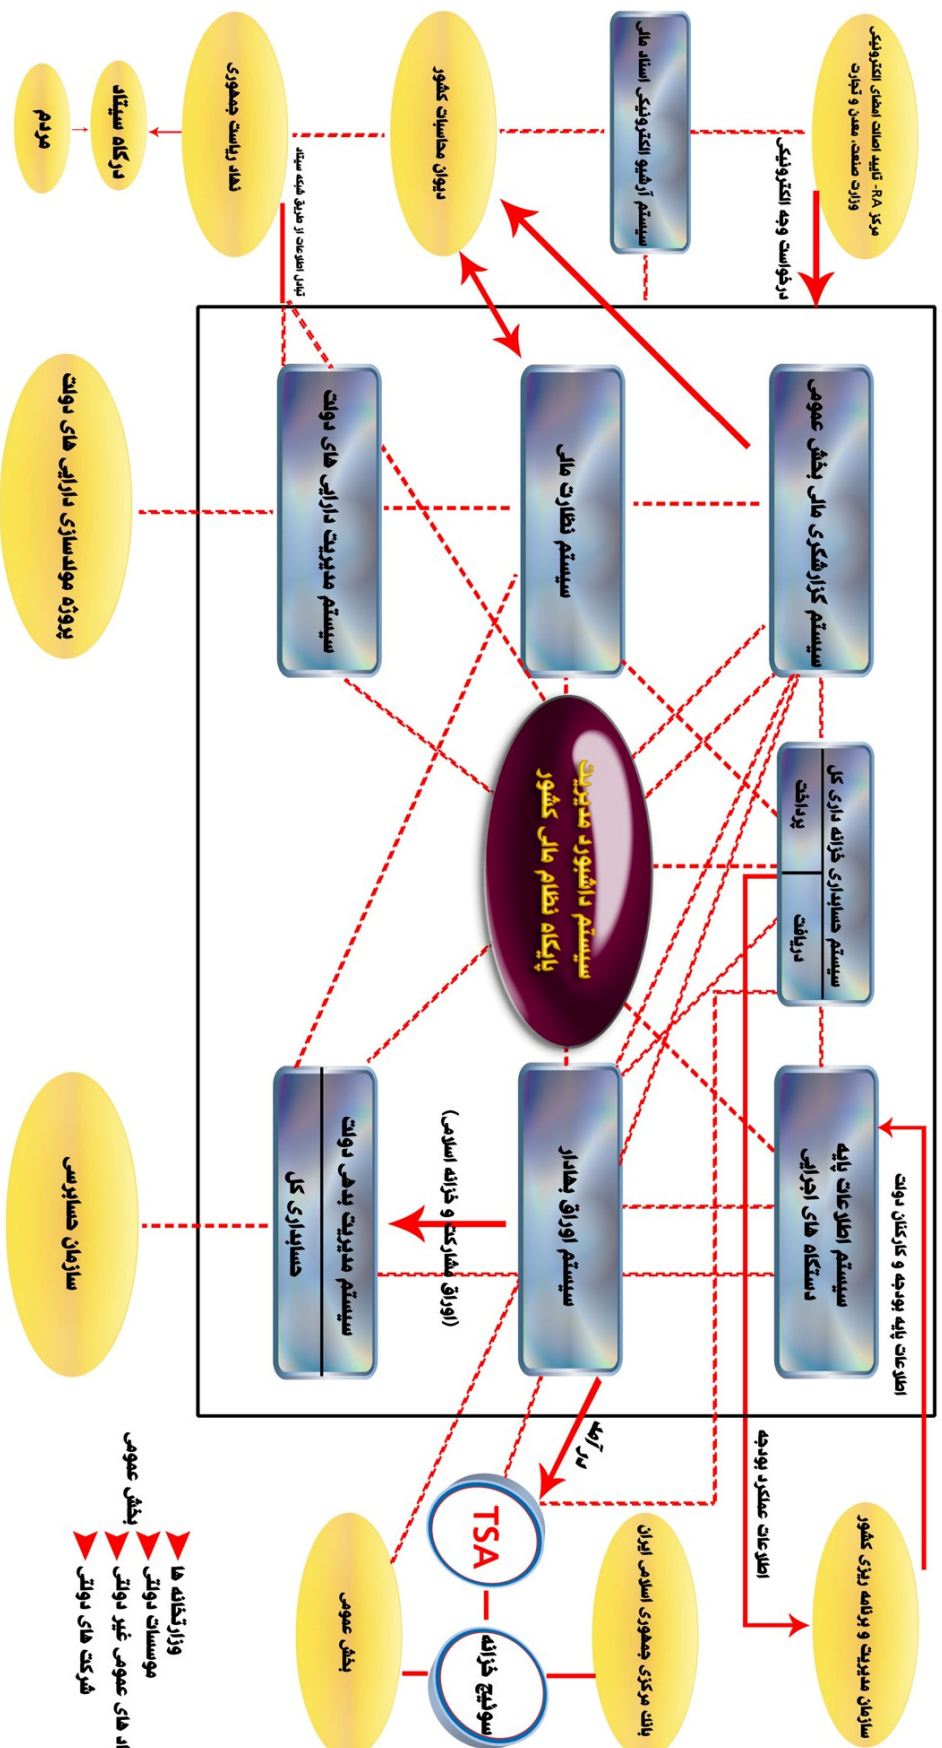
مرکز RA- تایید اصالت امضای الکترونیکی وزارت صنعت، معدن و تجارت

سیستم آرشیو الکترونیکی اسناد مالی

دیوان محاسبات کشور

نهاد ریاست جمهوری

درگاه سیناد

مردم

درخواست وجه الکترونیکی

تبادل اطلاعات از طریق هسته سیناد

سیستم گزارشگری مالی بخش عمومی

سیستم نظارت مالی

سیستم مدیریت دارایی های دولت

پروژه مولدسازی دارایی های دولت

سیستم داشبورد مدیریت پایگاه نظام مالی کشور

سیستم حسابداری خزانه داری کل

پرداخت

دریافت

سیستم اطلاعات پایه دستگاه های اجرایی

سیستم اوراق بهادار

(اوراق مشارکت و خزانه اسلامی)

سیستم مدیریت بدهی دولت

حسابداری کل

سازمان حسابرسی

اطلاعات پایه بودجه و کارکنان دولت

اطلاعات عملکرد بودجه

سازمان مدیریت و برنامه ریزی کشور

بانک مرکزی جمهوری اسلامی ایران

TSA

سوئیچ خزانه

بخش عمومی

درآمد

بخش عمومی

وزارتخانه ها

موسسات دولتی

نهادهای عمومی غیر دولتی

شرکت های دولتی